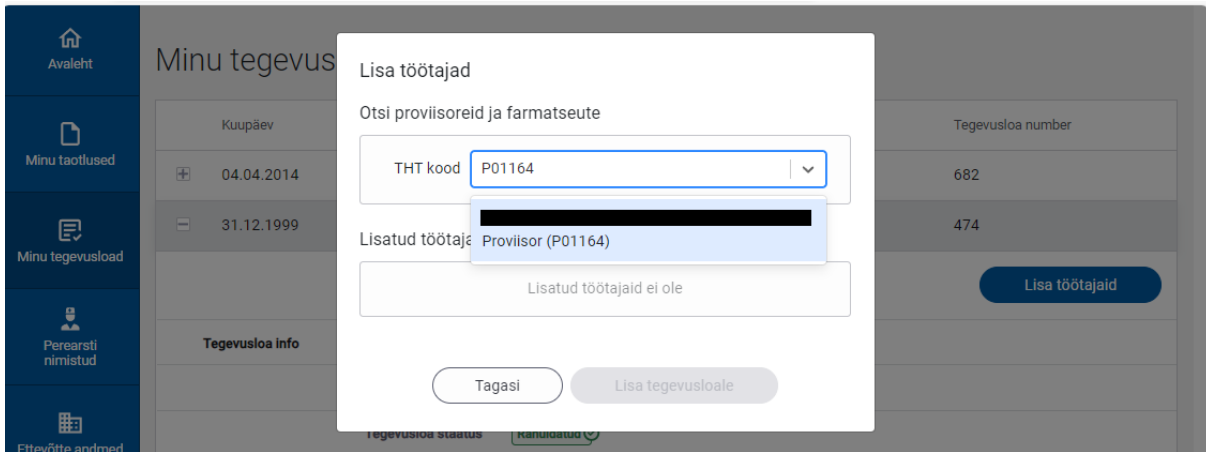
Avaleht

Minu taotlused

Minu tegevusload

Perearsti nimistud

Ettevõtte andmed

Minu tegevus

Kuupäev

04.04.2014

31.12.1999

Tegevusloa number

682

474

Lisa töötajaid

Tegevusloa info

Tegevusloa staatus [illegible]

Lisa töötajad

Otsi proviisoreid ja farmatseute

THT kood P01164

Proviisor (P01164)

Lisatud töötaja

Lisatud töötajaid ei ole

Tagasi

Lisa tegevusloale